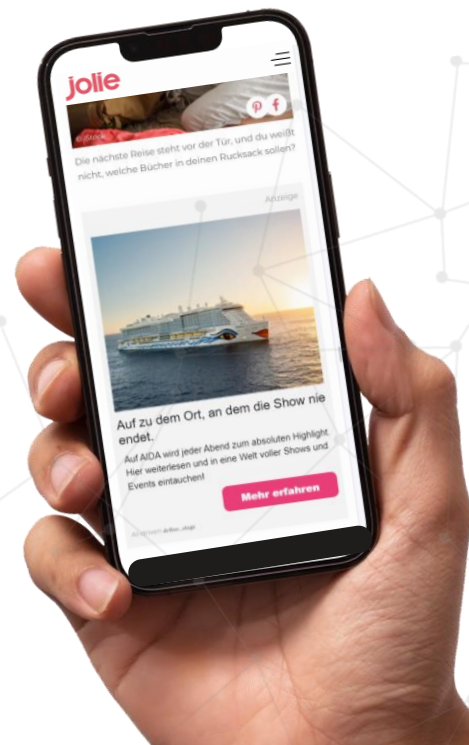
jolie

Die nächste Reise steht vor der Tür, und du weißt nicht, welche Bücher in deinen Rucksack sollen?

Anzeige

Auf zu dem Ort, an dem die Show nie endet.

Auf AIDA wird jeder Abend zum absoluten Highlight. Hier weiterlesen und in eine Welt voller Shows und Events eintauchen!

Mehr erfahren

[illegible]